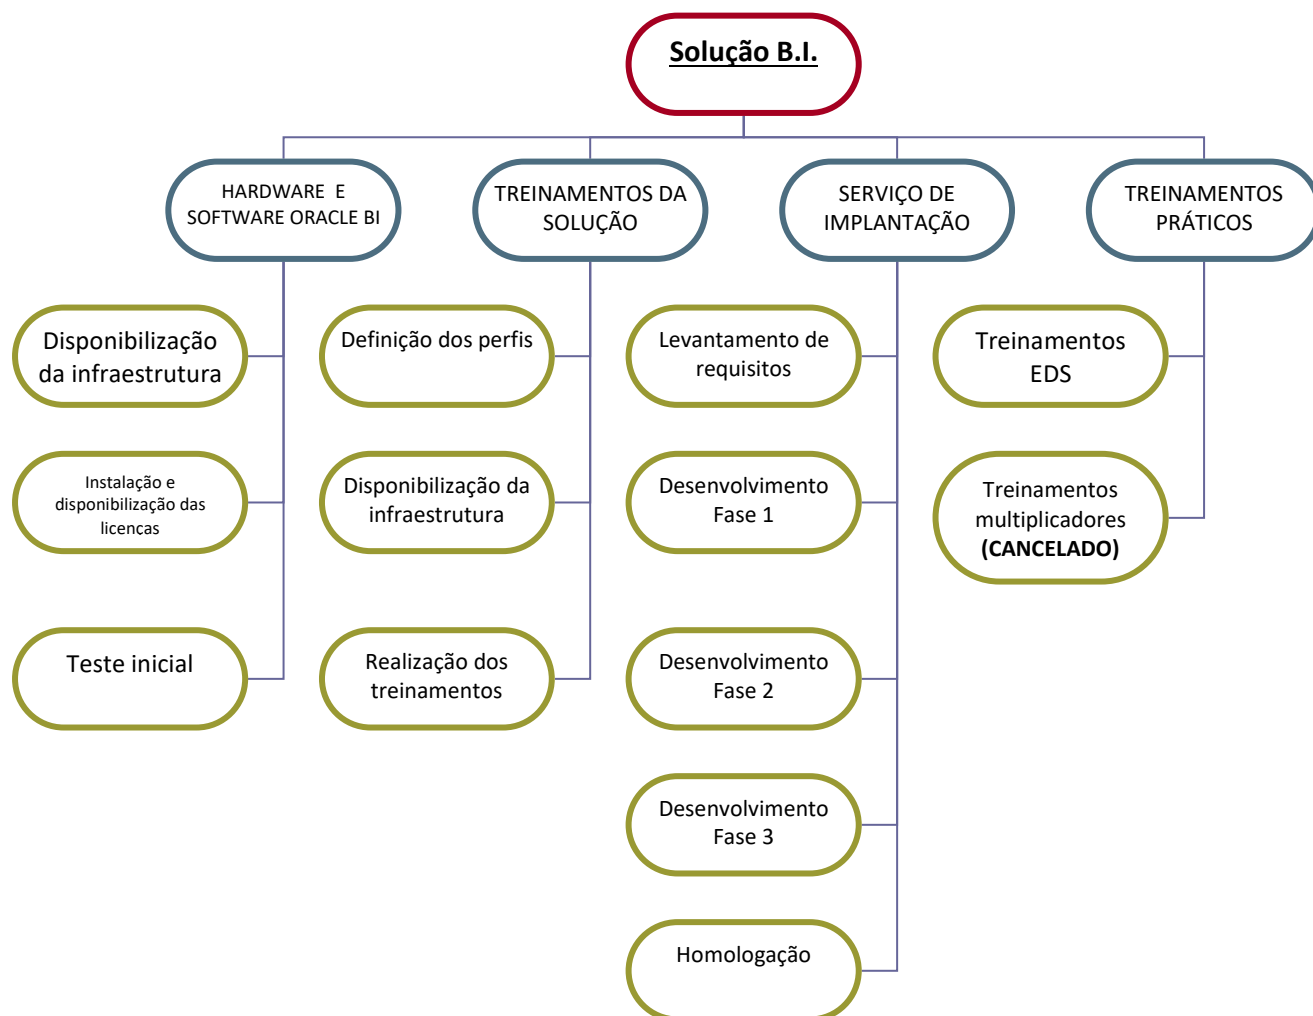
Solução B.I.

HARDWARE E SOFTWARE ORACLE BI

Disponibilização da infraestrutura

Instalação e disponibilização das licencas

Teste inicial

TREINAMENTOS DA SOLUÇÃO

Definição dos perfis

Disponibilização da infraestrutura

Realização dos treinamentos

SERVIÇO DE IMPLANTAÇÃO

Levantamento de requisitos

Desenvolvimento Fase 1

Desenvolvimento Fase 2

Desenvolvimento Fase 3

Homologação

TREINAMENTOS PRÁTICOS

Treinamentos EDS

Treinamentos multiplicadores **(CANCELADO)**